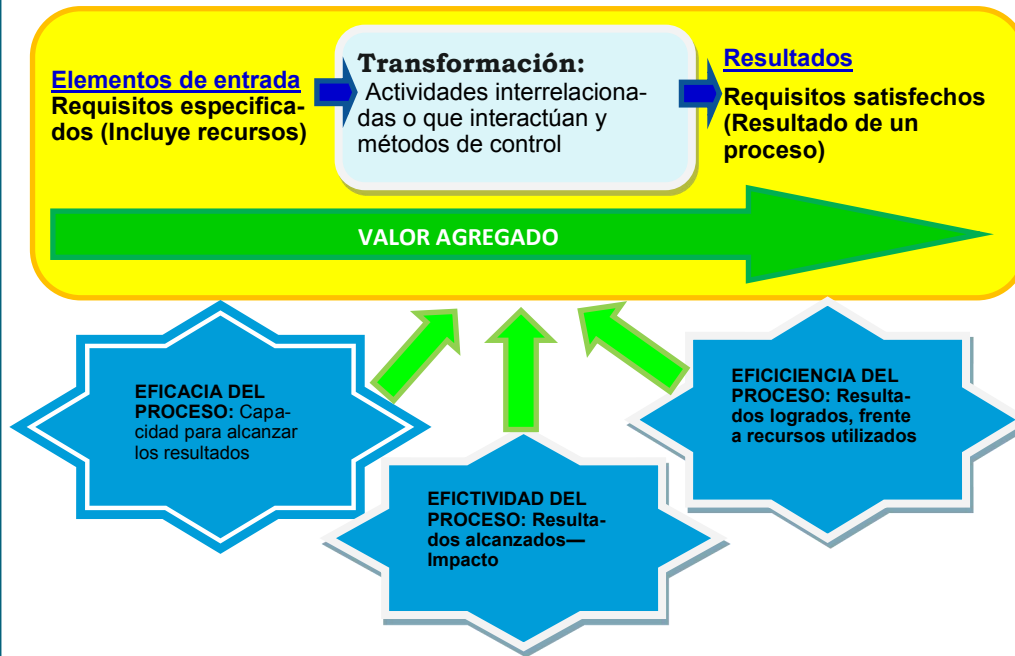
Elementos de entrada
Requisitos especificados (Incluye recursos)

Transformación:
Actividades interrelacionadas o que interactúan y métodos de control

Resultados
Requisitos satisfechos (Resultado de un proceso)

VALOR AGREGADO

EFICACIA DEL PROCESO: Capacidad para alcanzar los resultados

EFICIENCIA DEL PROCESO: Resultados logrados, frente a recursos utilizados

EFICTIVIDAD DEL PROCESO: Resultados alcanzados—Impacto